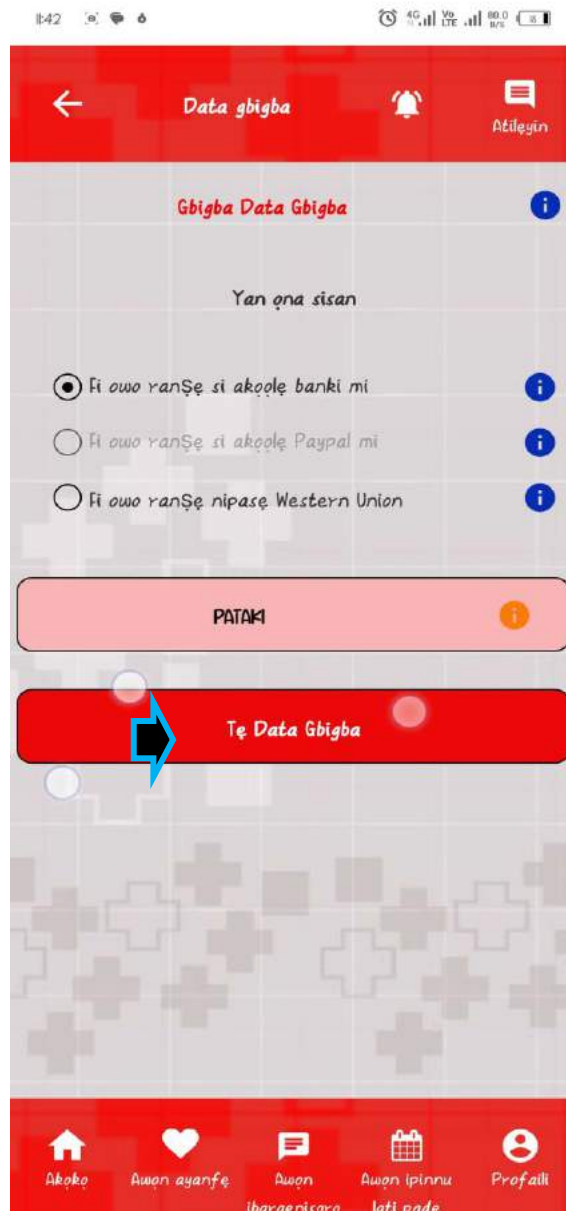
11:42

Data gbigba

Atilẹyin

Gbigba Data Gbigba

Yan ọna sisan

Fi owo ranṣẹ si akọọlẹ banki mi

Fi owo ranṣẹ si akọọlẹ Paypal mi

Fi owo ranṣẹ nipasẹ Western Union

PATAKI

Tẹ Data Gbigba

Akọkọ

Awọn ayanfẹ

Awọn ibaraenisọrọ

Awọn ipinnu lati pade

Profaili